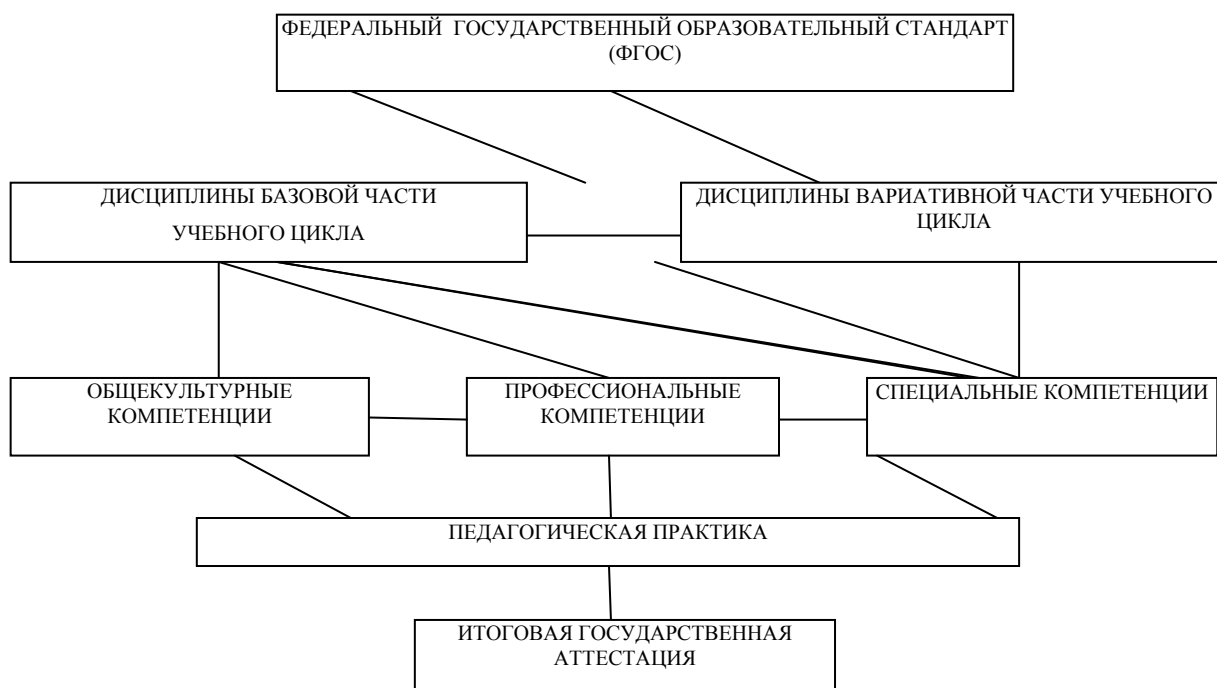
ФЕДЕРАЛЬНЫЙ ГОСУДАРСТВЕННЫЙ ОБРАЗОВАТЕЛЬНЫЙ СТАНДАРТ (ФГОС)

ДИСЦИПЛИНЫ БАЗОВОЙ ЧАСТИ УЧЕБНОГО ЦИКЛА

ДИСЦИПЛИНЫ ВАРИАТИВНОЙ ЧАСТИ УЧЕБНОГО ЦИКЛА

ОБЩЕКУЛЬТУРНЫЕ КОМПЕТЕНЦИИ

ПРОФЕССИОНАЛЬНЫЕ КОМПЕТЕНЦИИ

СПЕЦИАЛЬНЫЕ КОМПЕТЕНЦИИ

ПЕДАГОГИЧЕСКАЯ ПРАКТИКА

ИТОГОВАЯ ГОСУДАРСТВЕННАЯ АТТЕСТАЦИЯ